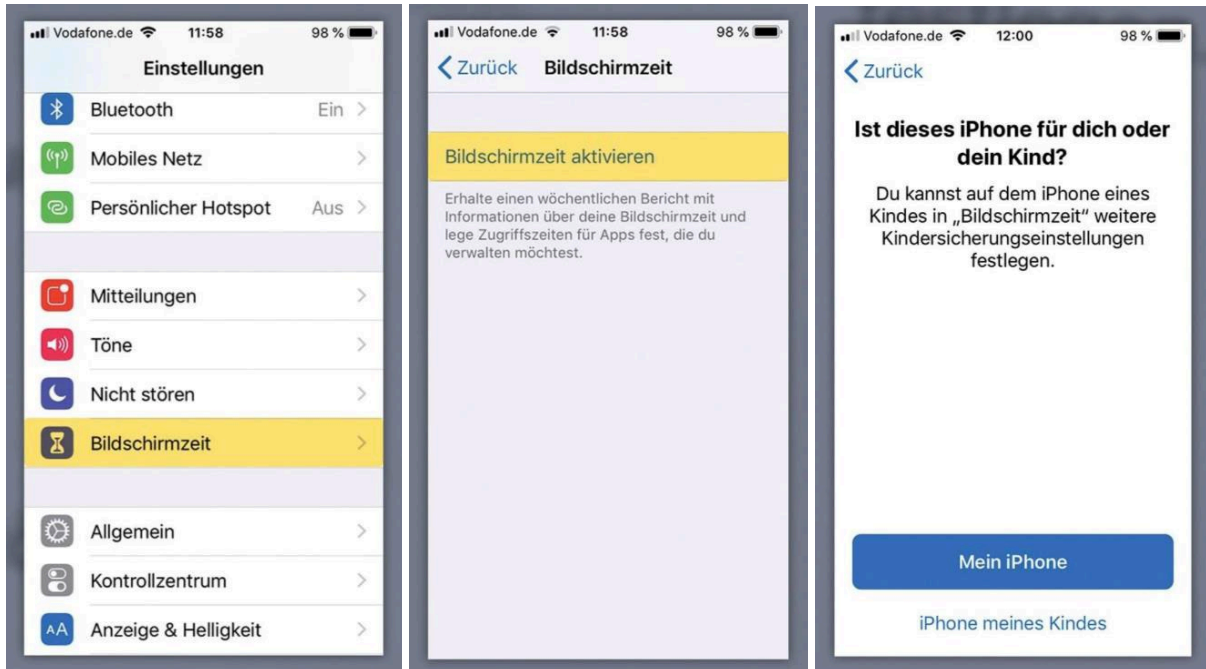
Vodafone.de 11:58 98 %

Einstellungen

Bluetooth Ein

Mobiles Netz

Persönlicher Hotspot Aus

Mitteilungen

Töne

Nicht stören

Bildschirmzeit

Allgemein

Kontrollzentrum

AA Anzeige & Helligkeit

Vodafone.de 11:58 98 %

Zurück Bildschirmzeit

Bildschirmzeit aktivieren

Erhalte einen wöchentlichen Bericht mit Informationen über deine Bildschirmzeit und lege Zugriffszeiten für Apps fest, die du verwalten möchtest.

Vodafone.de 12:00 98 %

Zurück

Ist dieses iPhone für dich oder dein Kind?

Du kannst auf dem iPhone eines Kindes in „Bildschirmzeit" weitere Kindersicherungseinstellungen festlegen.

Mein iPhone

iPhone meines Kindes